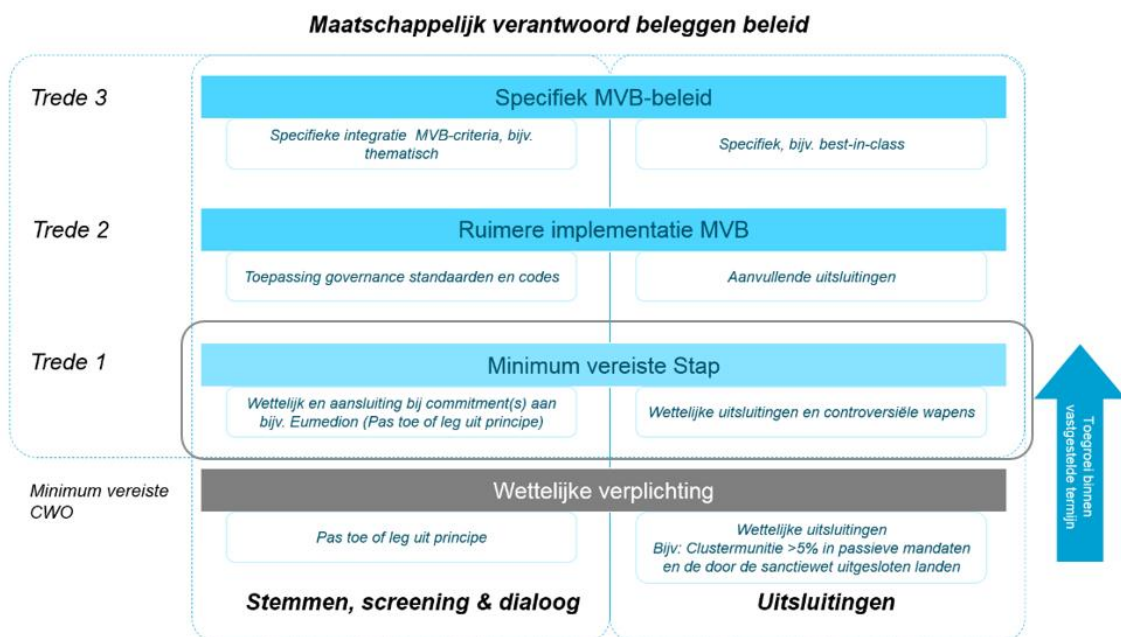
Maatschappelijk verantwoord beleggen beleid

Trede 3

Specifiek MVB-beleid

Specifieke integratie MVB-criteria, bijv. thematisch

Specifiek, bijv. best-in-class

Trede 2

Ruimere implementatie MVB

Toepassing governance standaarden en codes

Aanvullende uitsluitingen

Trede 1

Minimum vereiste Stap

Wettelijk en aansluiting bij commitment(s) aan bijv. Eumedion (Pas toe of leg uit principe)

Wettelijke uitsluitingen en controversiële wapens

Minimum vereiste CWO

Wettelijke verplichting

Pas toe of leg uit principe

Wettelijke uitsluitingen Bijv: Clustermunitie >5% in passieve mandaten en de door de sanctiewet uitgesloten landen

Stemmen, screening & dialoog

Uitsluitingen

Toegroei binnen vastgestelde termijn